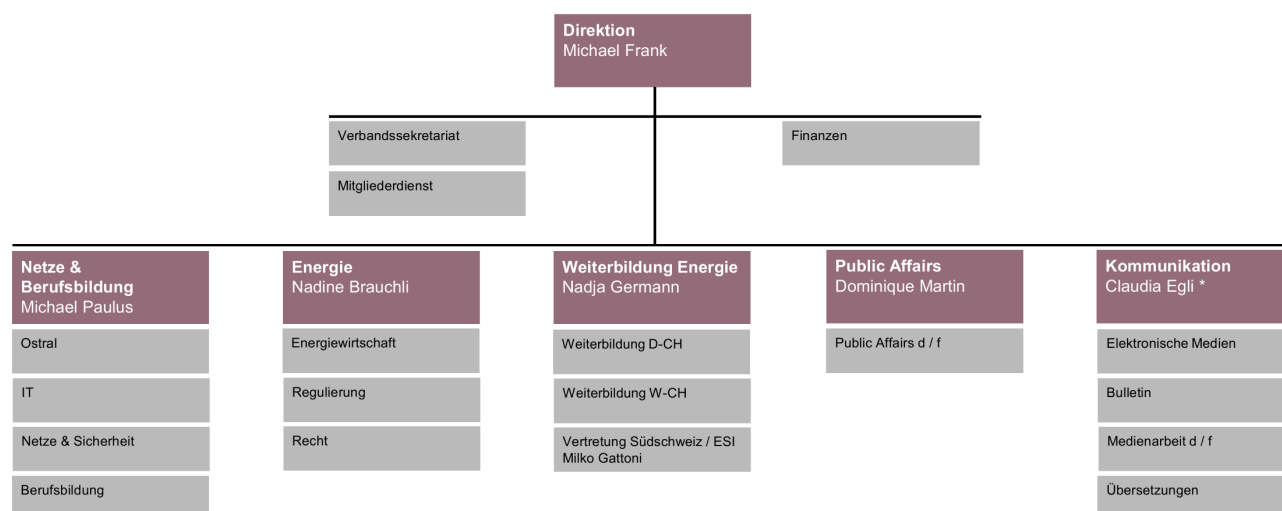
Direktion
Michael Frank

Verbandssekretariat

Mitgliederdienst

Finanzen

Netze & Berufsbildung
Michael Paulus

Ostral

IT

Netze & Sicherheit

Berufsbildung

Energie
Nadine Brauchli

Energiewirtschaft

Regulierung

Recht

Weiterbildung Energie
Nadja Germann

Weiterbildung D-CH

Weiterbildung W-CH

Vertretung Südschweiz / ESI
Milko Gattoni

Public Affairs
Dominique Martin

Public Affairs d / f

Kommunikation
Claudia Egli *

Elektronische Medien

Bulletin

Medienarbeit d / f

Übersetzungen